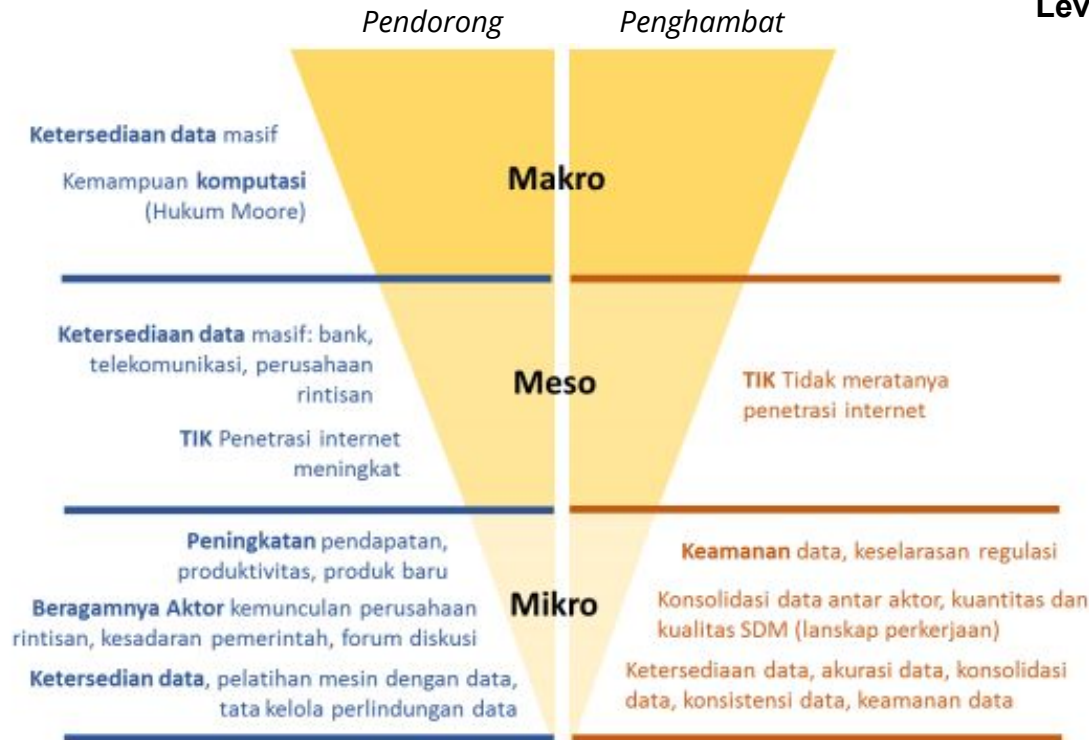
Pendorong

Penghambat

Lev

Ketersediaan data masif

Kemampuan komputasi (Hukum Moore)

Makro

Ketersediaan data masif: bank, telekomunikasi, perusahaan rintisan

TIK Penetrasi internet meningkat

Meso

TIK Tidak meratanya penetrasi internet

Peningkatan pendapatan, produktivitas, produk baru

Beragamnya Aktor kemunculan perusahaan rintisan, kesadaran pemerintah, forum diskusi

Ketersedian data, pelatihan mesin dengan data, tata kelola perlindungan data

Mikro

Keamanan data, keselarasan regulasi

Konsolidasi data antar aktor, kuantitas dan kualitas SDM (lanskap perkerjaan)

Ketersediaan data, akurasi data, konsolidasi data, konsistensi data, keamanan data